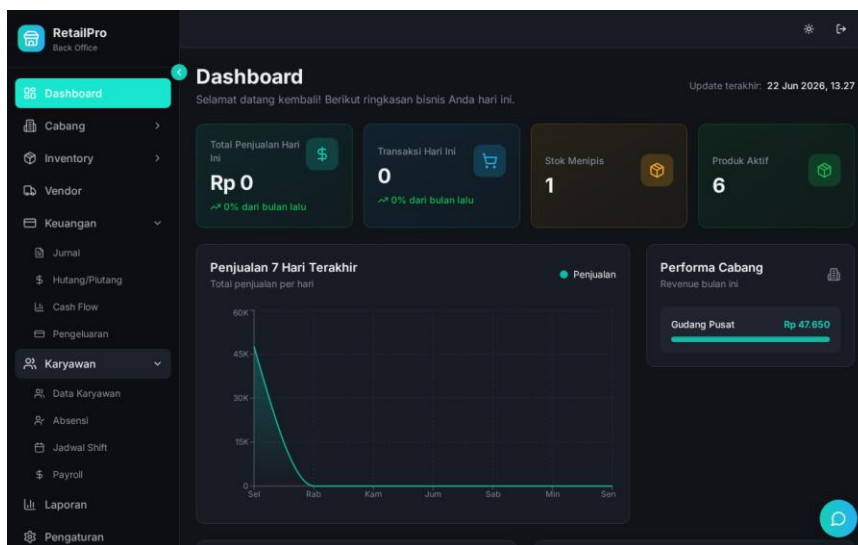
RetailPro
Back Office

Dashboard
Cabang
Inventory
Vendor
Keuangan
Jurnal
Hutang/Piutang
Cash Flow
Pengeluaran
Karyawan
Data Karyawan
Absensi
Jadwal Shift
Payroll
Laporan
Pengaturan

Dashboard
Selamat datang kembali! Berikut ringkasan bisnis Anda hari ini.

Update terakhir: 22 Jun 2026, 13.27

Total Penjualan Hari Ini
Rp 0
0% dari bulan lalu

Transaksi Hari Ini
0
0% dari bulan lalu

Stok Menipis
1

Produk Aktif
6

Penjualan 7 Hari Terakhir
Total penjualan per hari
Penjualan
60K
45K
30K
15K
0
Sel
Rab
Kam
Jum
Sab
Min
Sen

Performa Cabang
Revenue bulan ini
Gudang Pusat
Rp 47.650